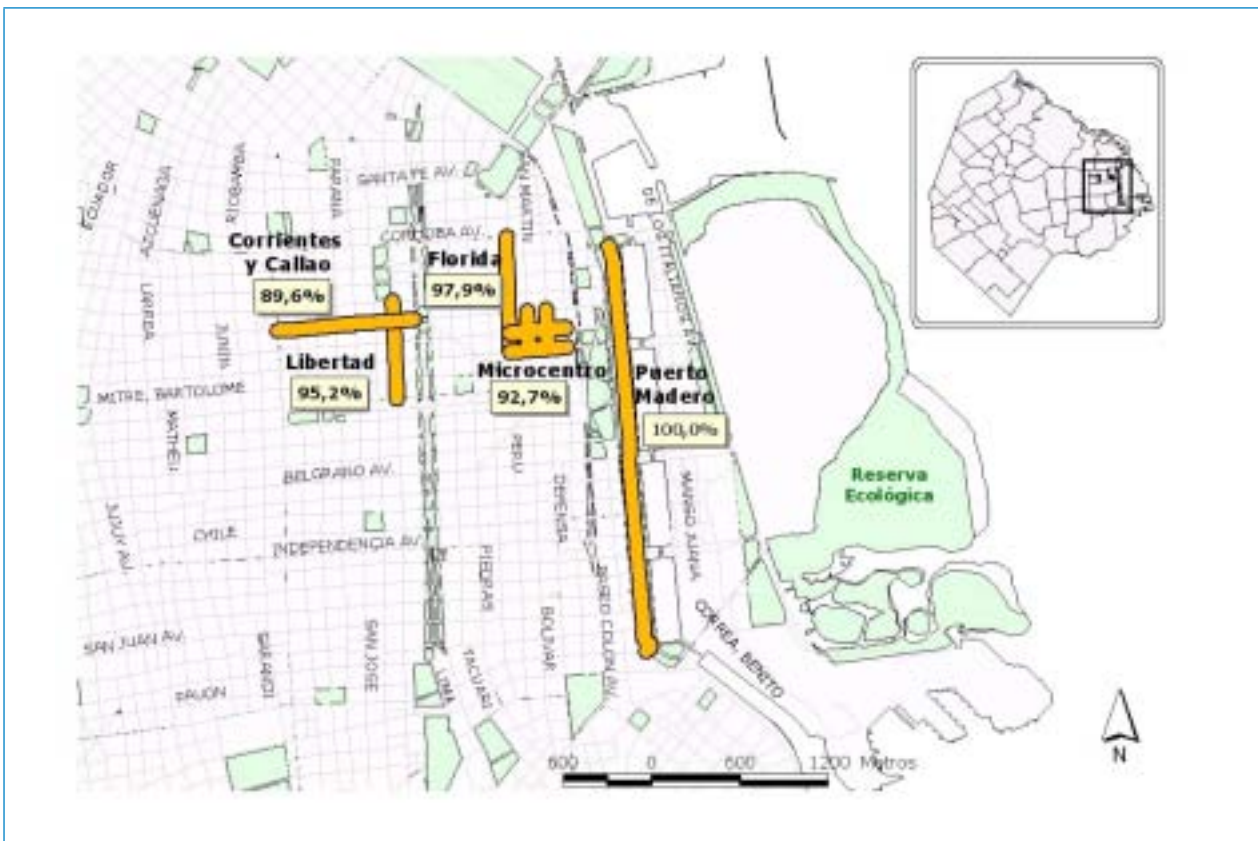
Corrientes y Callao
89,6%

Florida
97,9%

Libertad
95,2%

Microcentro
92,7%

Puerto Madero
100,0%

Reserva Ecológica

ECUADOR
AZCUENAGA
RIOBAMBA
PARANA
SANTA FE AV.
CORDOBA AV.
SAN MARTIN
DE COSTANERA AV.
LAVALLE
JUNIN
MITRE, BARTOLOME
MATHEU
BELGRANO AV.
PERU
DEFENSA
MADERO
JUANA
CHILE
INDEPENDENCIA AV.
PIEDRAS
BOLIVAR
PASEO COLON AV.
CORREA, BENITO
JUJUY AV.
SAN JUAN AV.
SALADILLO
SAN JOSE
LIMA
TACUARI
PAVON

600 0 600 1200 Metros

N